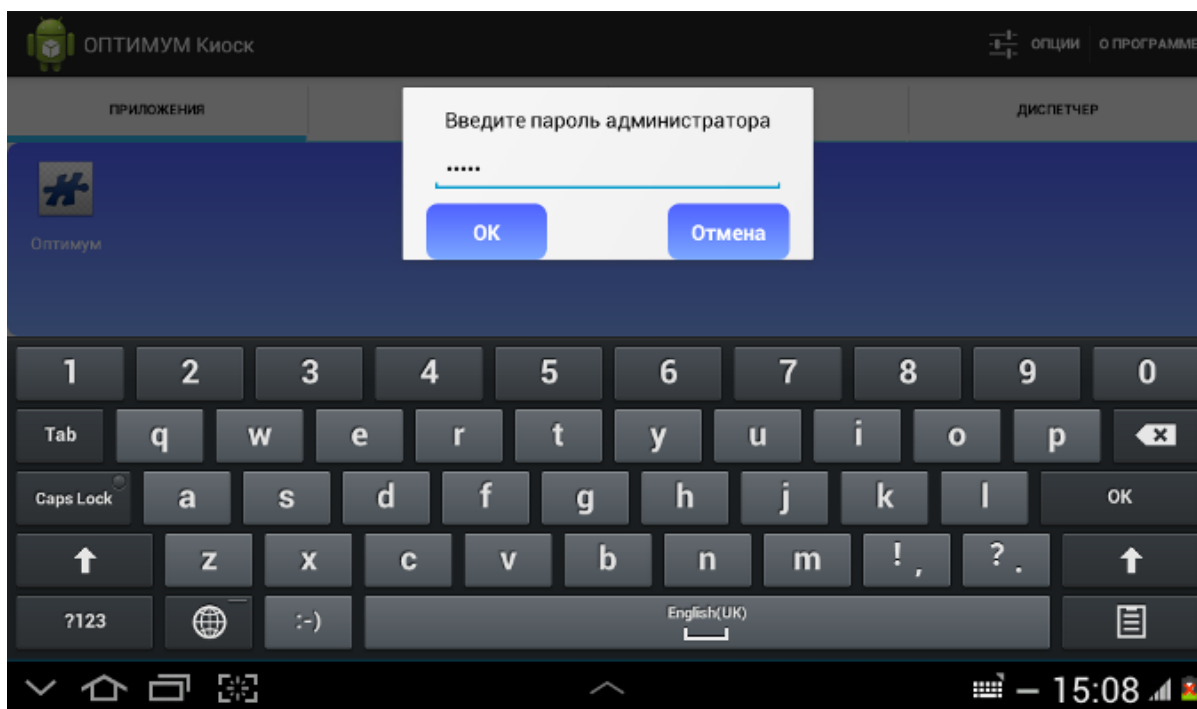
ОПТИМУМ Киоск

ОПЦИИ О ПРОГРАММЕ

ПРИЛОЖЕНИЯ

ДИСПЕТЧЕР

Оптимум

Введите пароль администратора

•••••

OK

Отмена

1 2 3 4 5 6 7 8 9 0

Tab q w e r t y u i o p

Caps Lock a s d f g h j k l OK

z x c v b n m !, ?.

?123 :-) English(UK)

15:08